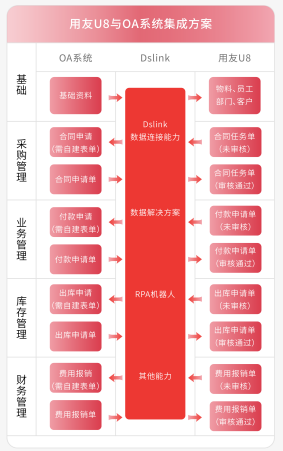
用友U8与OA系统集成方案

| | OA系统 | Dslink | 用友U8 |
|---|---|---|---|
| 基础 | 基础资料 | Dslink 数据连接能力 | 物料、员工部门、客户 |
| 采购管理 | 合同申请（需自建表单） | | 合同任务单（未审核） |
| | 合同申请单 | | 合同任务单（审核通过） |
| 业务管理 | 付款申请（需自建表单） | 数据解决方案 | 付款申请单（未审核） |
| | 付款申请单 | | 付款申请单（审核通过） |
| 库存管理 | 出库申请（需自建表单） | RPA机器人 | 出库申请单（未审核） |
| | 出库申请单 | | 出库申请单（审核通过） |
| 财务管理 | 费用报销（需自建表单） | 其他能力 | 费用报销单（未审核） |
| | 费用报销单 | | 费用报销单（审核通过） |